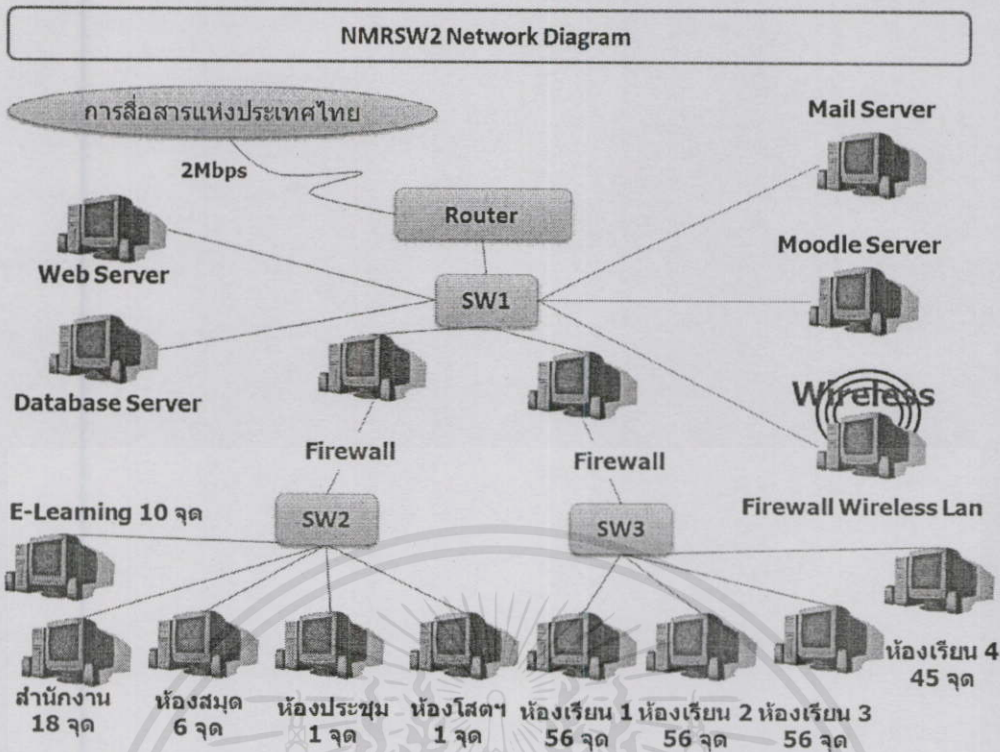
NMRSW2 Network Diagram

การสื่อสารแห่งประเทศไทย

2Mbps

Router

Mail Server

Moodle Server

Web Server

SW1

Database Server

Wireless

Firewall

Firewall

Firewall Wireless Lan

E-Learning 10 จุด

SW2

SW3

สำนักงาน 18 จุด

ห้องสมุด 6 จุด

ห้องประชุม 1 จุด

ห้องโสตฯ 1 จุด

ห้องเรียน 1 56 จุด

ห้องเรียน 2 56 จุด

ห้องเรียน 3 56 จุด

ห้องเรียน 4 45 จุด